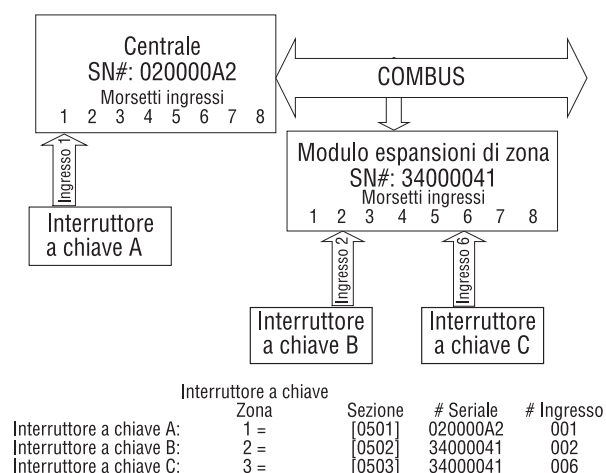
Centrale
SN#: 020000A2
Morsetti ingressi
1 2 3 4 5 6 7 8

COMBUS

Ingresso 1

Interruttore a chiave A

Modulo espansioni di zona
SN#: 34000041
Morsetti ingressi
1 2 3 4 5 6 7 8

Ingresso 2

Ingresso 6

Interruttore a chiave B

Interruttore a chiave C

| Interruttore a chiave | Zona | Sezione | # Seriale | # Ingresso |
|---|---|---|---|---|
| Interruttore a chiave A: | 1 = | [0501] | 020000A2 | 001 |
| Interruttore a chiave B: | 2 = | [0502] | 34000041 | 002 |
| Interruttore a chiave C: | 3 = | [0503] | 34000041 | 006 |